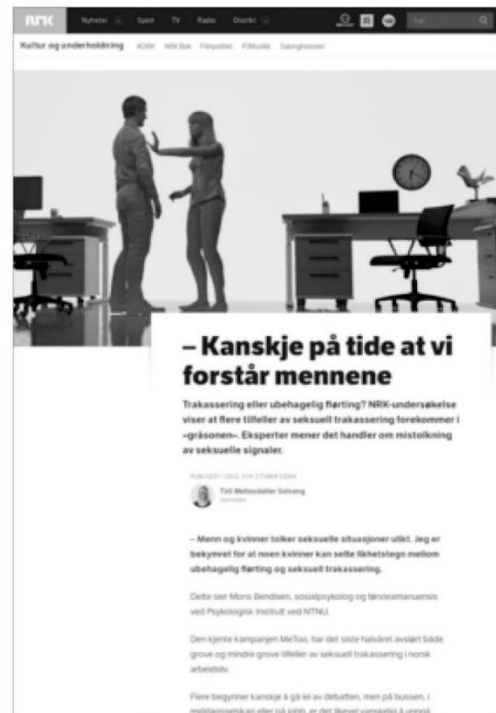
NRK Nyheter Sport TV Radio Distrikt

Kultur og underholdning NRK NRK Box Filmpolitiet P3Musikk Sabeghistorier

– Kanskje på tide at vi forstår mennene

Trakassering eller ubehagelig flørting? NRK-undersøkelse viser at flere tilfeller av seksuell trakassering forekommer i «gråsonen». Eksperter mener det handler om mistolkning av seksuelle signaler.

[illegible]

Tiril Methesdatter Selvang
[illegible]

– Menn og kvinner tolker seksuelle situasjoner ulikt. Jeg er bekymret for at noen kvinner kan sette likhetstegn mellom ubehagelig flørting og seksuell trakassering.

Dette sier Mons Bendixen, sosialpsykolog og førsteamanuensis ved Psykologisk institutt ved NTNU.

Den kjente kampanjen MeToo, har det siste halvåret avslørt både grove og mindre grove tilfeller av seksuell trakassering i norsk arbeidsliv.

Flere begynner kanskje å gå lei av debatten, men på bussen, i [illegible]